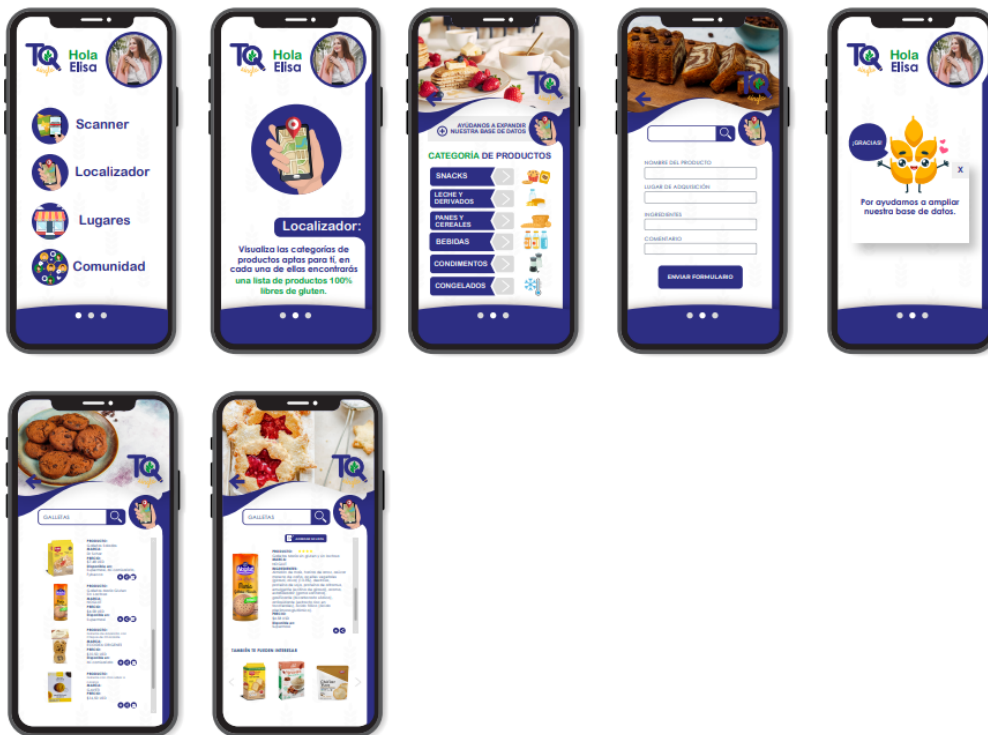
TQ Hola Elisa

Scanner

Localizador

Lugares

Comunidad

TQ Hola Elisa

Localizador:

Visualiza las categorías de productos aptas para ti, en cada una de ellas encontrarás una lista de productos 100% libres de gluten.

TQ

AYÚDANOS A EXPANDIR NUESTRA BASE DE DATOS

CATEGORÍA DE PRODUCTOS

SNACKS

LECHE Y DERIVADOS

PANES Y CEREALES

BEBIDAS

CONDIMENTOS

CONGELADOS

TQ

NOMBRE DEL PRODUCTO

LUGAR DE ADQUISICIÓN

INGREDIENTES

COMENTARIO

ENVIAR FORMULARIO

TQ Hola Elisa

¡GRACIAS!

X

Por ayudamos a ampliar nuestra base de datos.

TQ

GALLETAS

PRODUCTO:
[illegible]
MARCA:
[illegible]
PRECIO:
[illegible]
Disponible en:
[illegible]

PRODUCTO:
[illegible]
MARCA:
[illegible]
PRECIO:
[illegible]
Disponible en:
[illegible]

PRODUCTO:
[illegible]
MARCA:
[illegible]
PRECIO:
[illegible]
Disponible en:
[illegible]

PRODUCTO:
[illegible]
MARCA:
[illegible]
PRECIO:
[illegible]

TQ

GALLETAS

PRODUCTO:
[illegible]
MARCA:
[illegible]
INGREDIENTES:
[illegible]
PRECIO:
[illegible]
Disponible en:
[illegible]

TAMBIÉN TE PUEDEN INTERESAR